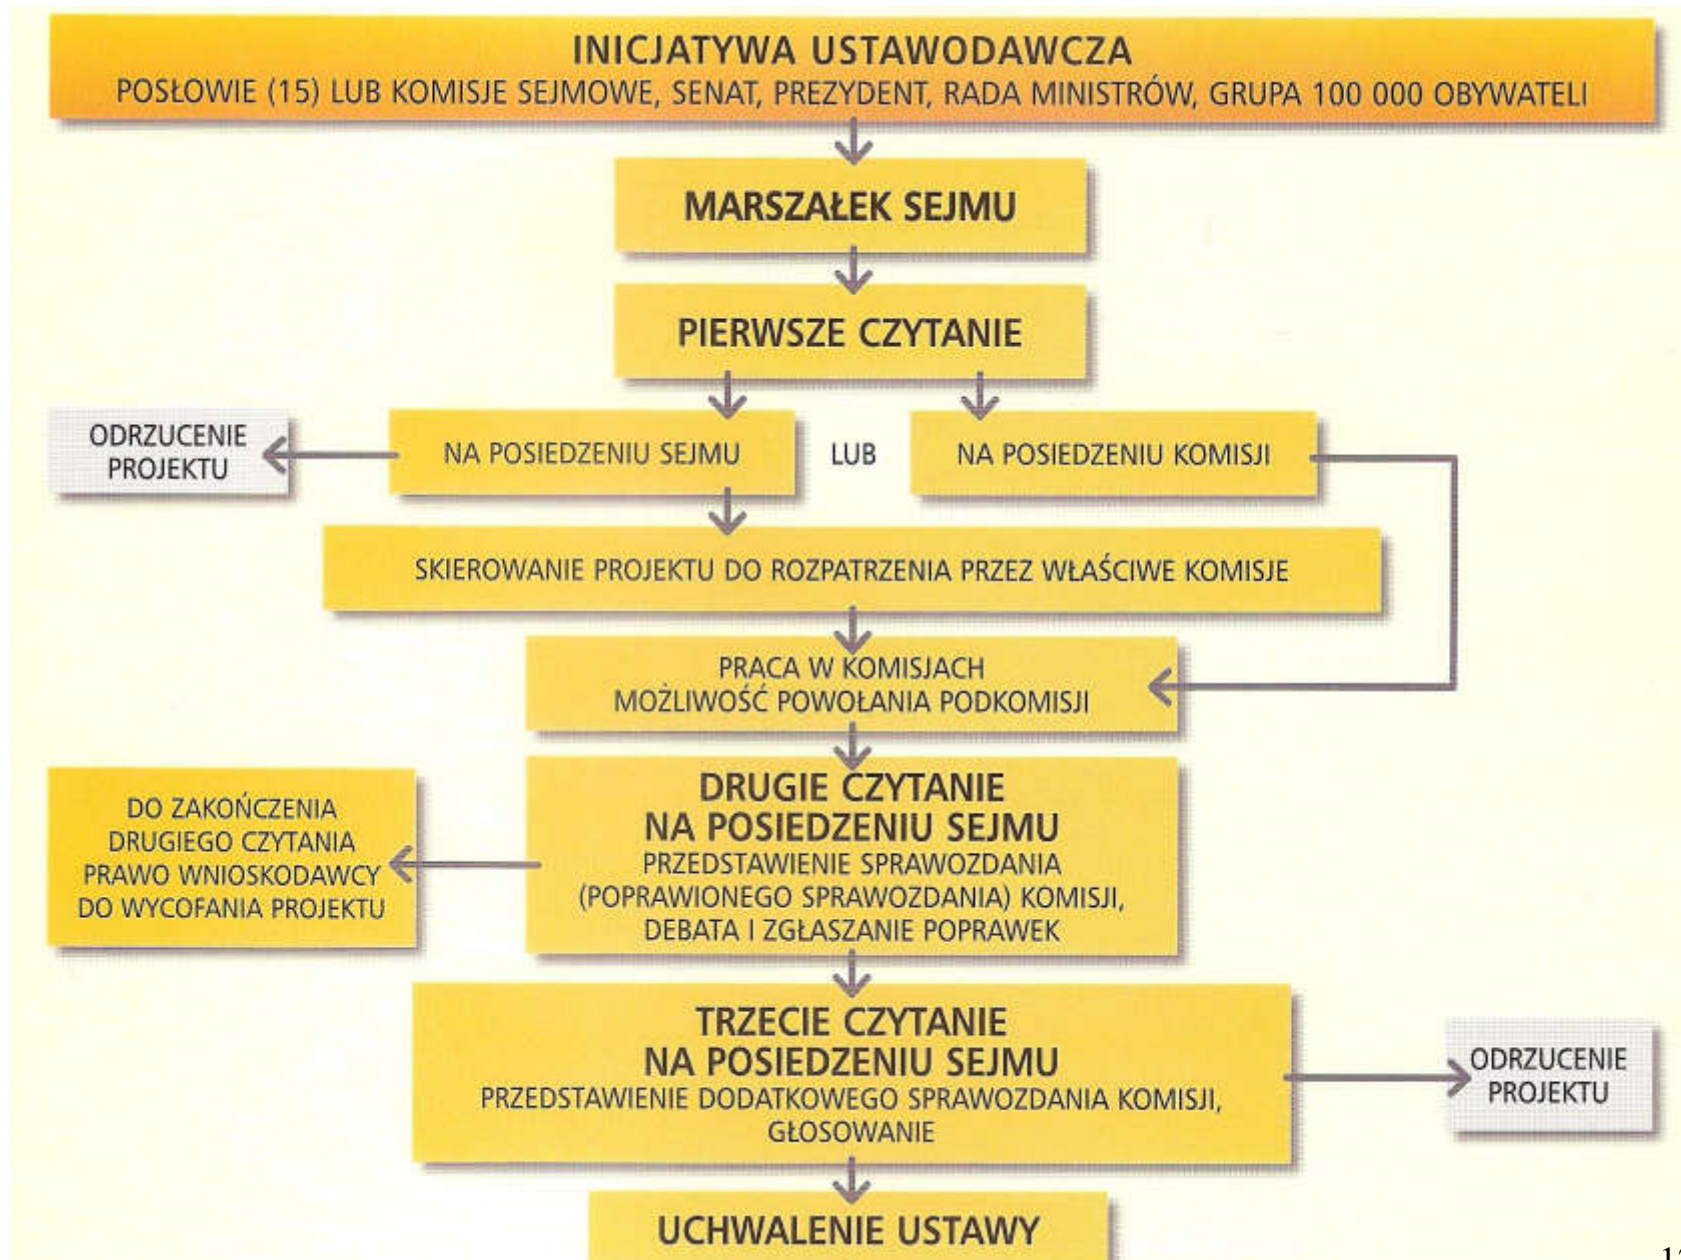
INICJATYWA USTAWODAWCZA
POSŁOWIE (15) LUB KOMISJE SEJMOWE, SENAT, PREZYDENT, RADA MINISTRÓW, GRUPA 100 000 OBYWATELI

MARSZAŁEK SEJMU

PIERWSZE CZYTANIE

ODRZUCENIE PROJEKTU

NA POSIEDZENIU SEJMU

LUB

NA POSIEDZENIU KOMISJI

SKIEROWANIE PROJEKTU DO ROZPATRZENIA PRZEZ WŁAŚCIWE KOMISJE

PRACA W KOMISJACH
MOŻLIWOŚĆ POWOŁANIA PODKOMISJI

DO ZAKOŃCZENIA DRUGIEGO CZYTANIA PRAWO WNIOSKODAWCY DO WYCOFANIA PROJEKTU

DRUGIE CZYTANIE
NA POSIEDZENIU SEJMU
PRZEDSTAWIENIE SPRAWOZDANIA (POPRAWIONEGO SPRAWOZDANIA) KOMISJI, DEBATA I ZGŁASZANIE POPRAWEK

TRZECIE CZYTANIE
NA POSIEDZENIU SEJMU
PRZEDSTAWIENIE DODATKOWEGO SPRAWOZDANIA KOMISJI, GŁOSOWANIE

ODRZUCENIE PROJEKTU

UCHWALENIE USTAWY

1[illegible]